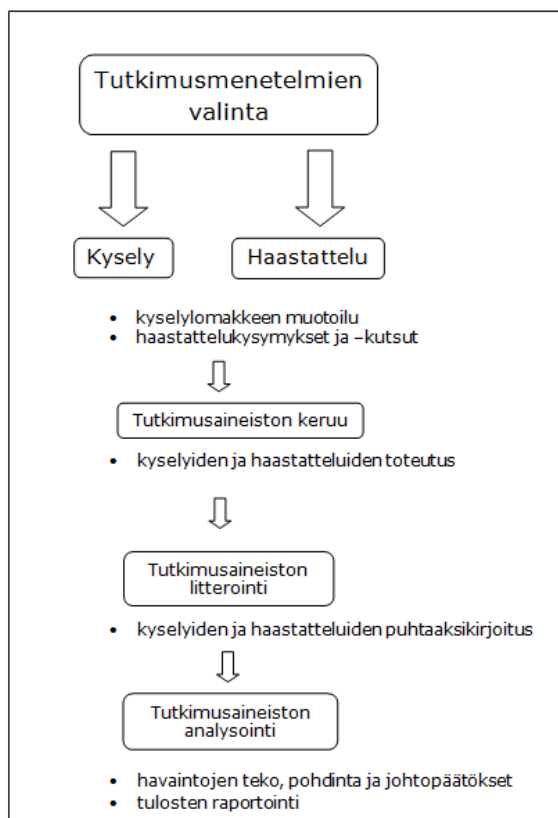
Tutkimusmenetelmien valinta

Kysely

Haastattelu

- kyselylomakkeen muotoilu
- haastattelukysymykset ja –kutsut

Tutkimusaineiston keruu

- kyselyiden ja haastatteluiden toteutus

Tutkimusaineiston litterointi

- kyselyiden ja haastatteluiden puhtaaksikirjoitus

Tutkimusaineiston analysointi

- havaintojen teko, pohdinta ja johtopäätökset
- tulosten raportointi